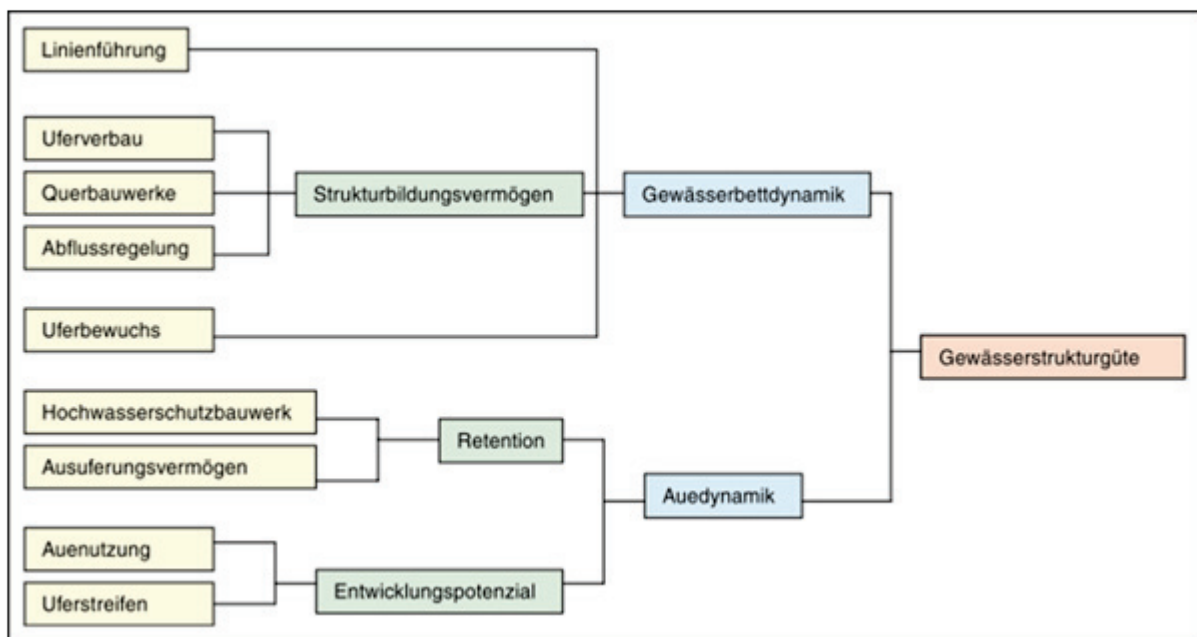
Linienführung

Uferverbau

Querbauwerke

Abflussregelung

Strukturbildungsvermögen

Gewässerbettdynamik

Uferbewuchs

Gewässerstrukturgüte

Hochwasserschutzbauwerk

Ausuferungsvermögen

Retention

Auedynamik

Auenutzung

Uferstreifen

Entwicklungspotenzial